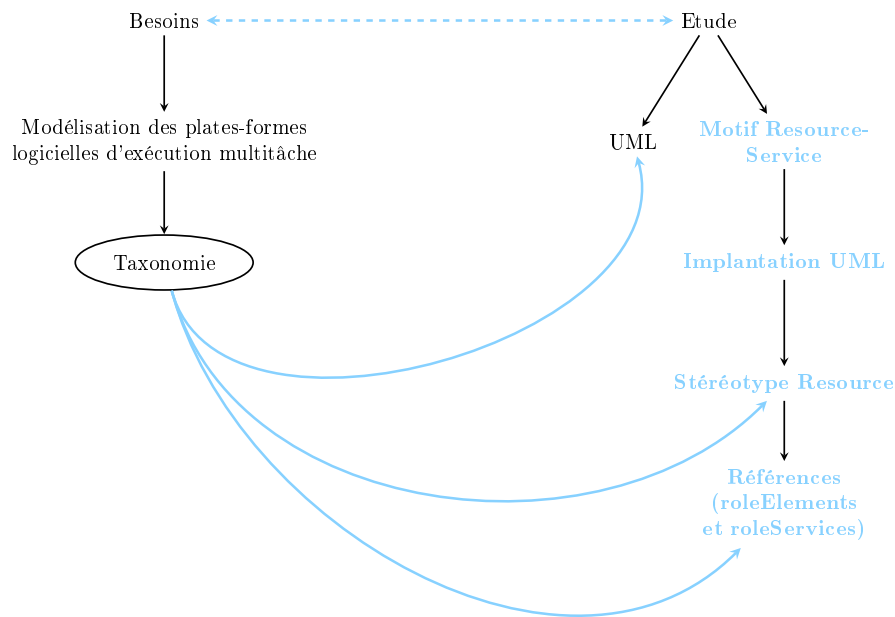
Besoins

Etude

Modélisation des plates-formes logicielles d'exécution multitâche

UML

Motif Resource-Service

Taxonomie

Implantation UML

Stéréotype Resource

Références (roleElements et roleServices)